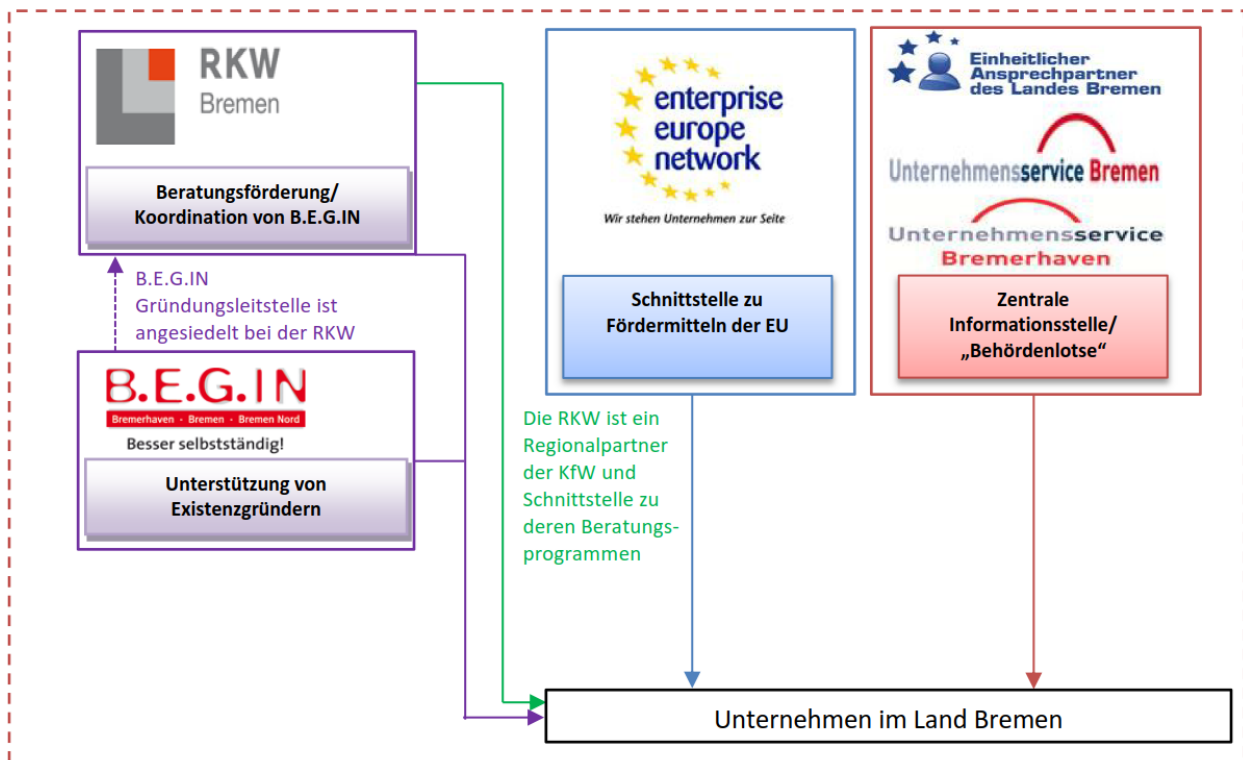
RKW
Bremen

Beratungsförderung/
Koordination von B.E.G.IN

B.E.G.IN
Gründungsleitstelle ist angesiedelt bei der RKW

B.E.G.IN
Bremerhaven · Bremen · Bremen Nord
Besser selbstständig!

Unterstützung von Existenzgründern

enterprise
europe
network
Wir stehen Unternehmen zur Seite

Schnittstelle zu Fördermitteln der EU

Die RKW ist ein Regionalpartner der KfW und Schnittstelle zu deren Beratungsprogrammen

Einheitlicher
Ansprechpartner
des Landes Bremen

Unternehmensservice Bremen

Unternehmensservice
Bremerhaven

Zentrale Informationsstelle/
„Behördenlotse“

Unternehmen im Land Bremen